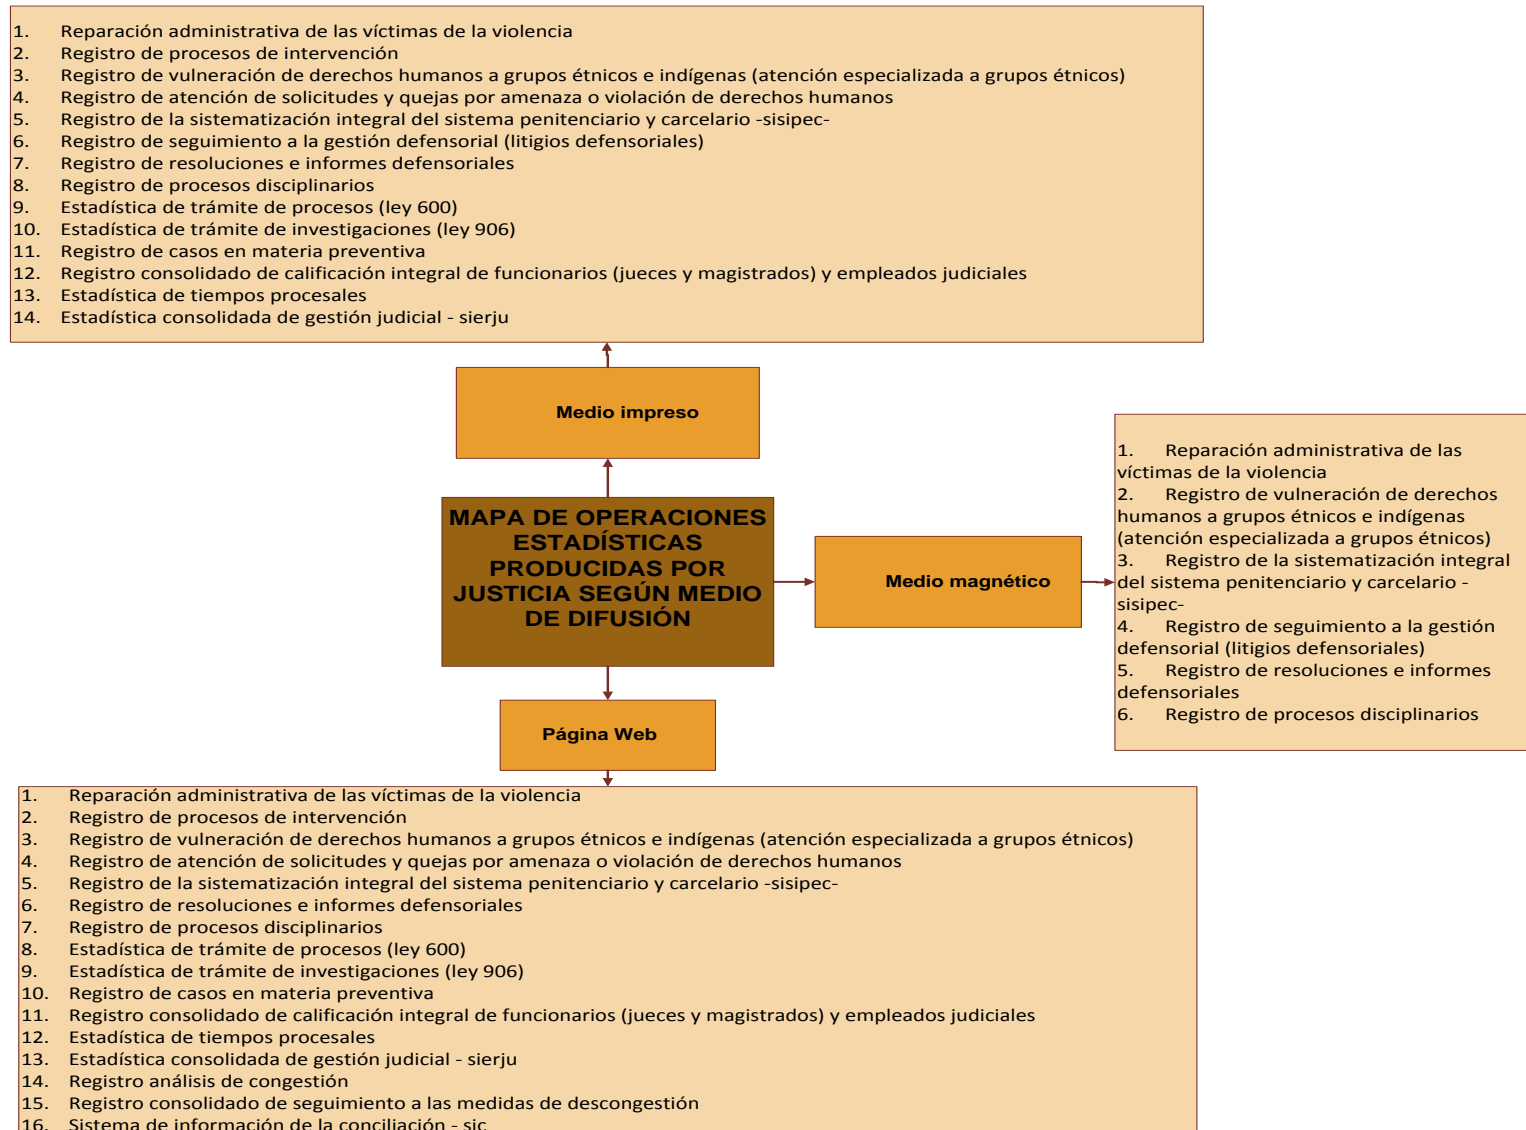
1. Reparación administrativa de las víctimas de la violencia
2. Registro de procesos de intervención
3. Registro de vulneración de derechos humanos a grupos étnicos e indígenas (atención especializada a grupos étnicos)
4. Registro de atención de solicitudes y quejas por amenaza o violación de derechos humanos
5. Registro de la sistematización integral del sistema penitenciario y carcelario -sisipec-
6. Registro de seguimiento a la gestión defensorial (litigios defensoriales)
7. Registro de resoluciones e informes defensoriales
8. Registro de procesos disciplinarios
9. Estadística de trámite de procesos (ley 600)
10. Estadística de trámite de investigaciones (ley 906)
11. Registro de casos en materia preventiva
12. Registro consolidado de calificación integral de funcionarios (jueces y magistrados) y empleados judiciales
13. Estadística de tiempos procesales
14. Estadística consolidada de gestión judicial - sierju

Medio impreso

MAPA DE OPERACIONES ESTADÍSTICAS PRODUCIDAS POR JUSTICIA SEGÚN MEDIO DE DIFUSIÓN

Medio magnético

1. Reparación administrativa de las víctimas de la violencia
2. Registro de vulneración de derechos humanos a grupos étnicos e indígenas (atención especializada a grupos étnicos)
3. Registro de la sistematización integral del sistema penitenciario y carcelario -sisipec-
4. Registro de seguimiento a la gestión defensorial (litigios defensoriales)
5. Registro de resoluciones e informes defensoriales
6. Registro de procesos disciplinarios

Página Web

1. Reparación administrativa de las víctimas de la violencia
2. Registro de procesos de intervención
3. Registro de vulneración de derechos humanos a grupos étnicos e indígenas (atención especializada a grupos étnicos)
4. Registro de atención de solicitudes y quejas por amenaza o violación de derechos humanos
5. Registro de la sistematización integral del sistema penitenciario y carcelario -sisipec-
6. Registro de resoluciones e informes defensoriales
7. Registro de procesos disciplinarios
8. Estadística de trámite de procesos (ley 600)
9. Estadística de trámite de investigaciones (ley 906)
10. Registro de casos en materia preventiva
11. Registro consolidado de calificación integral de funcionarios (jueces y magistrados) y empleados judiciales
12. Estadística de tiempos procesales
13. Estadística consolidada de gestión judicial - sierju
14. Registro análisis de congestión
15. Registro consolidado de seguimiento a las medidas de descongestión
16. Sistema de información de la conciliación - sic